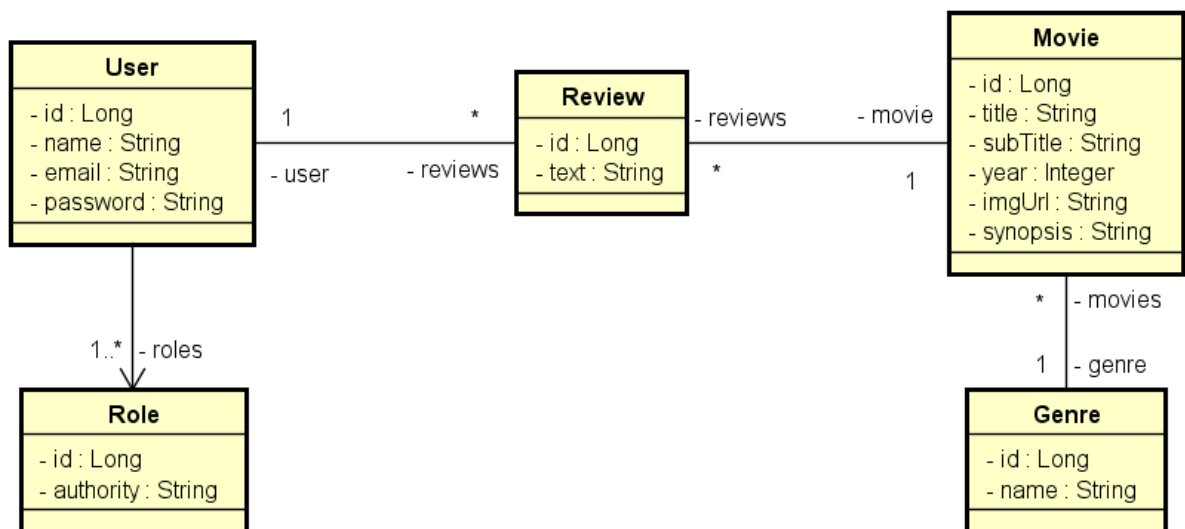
User
- id : Long
- name : String
- email : String
- password : String

1
- user

*
- reviews

Review
- id : Long
- text : String

- reviews
*

- movie
1

Movie
- id : Long
- title : String
- subTitle : String
- year : Integer
- imgUrl : String
- synopsis : String

1..* - roles

Role
- id : Long
- authority : String

* - movies
1 - genre

Genre
- id : Long
- name : String